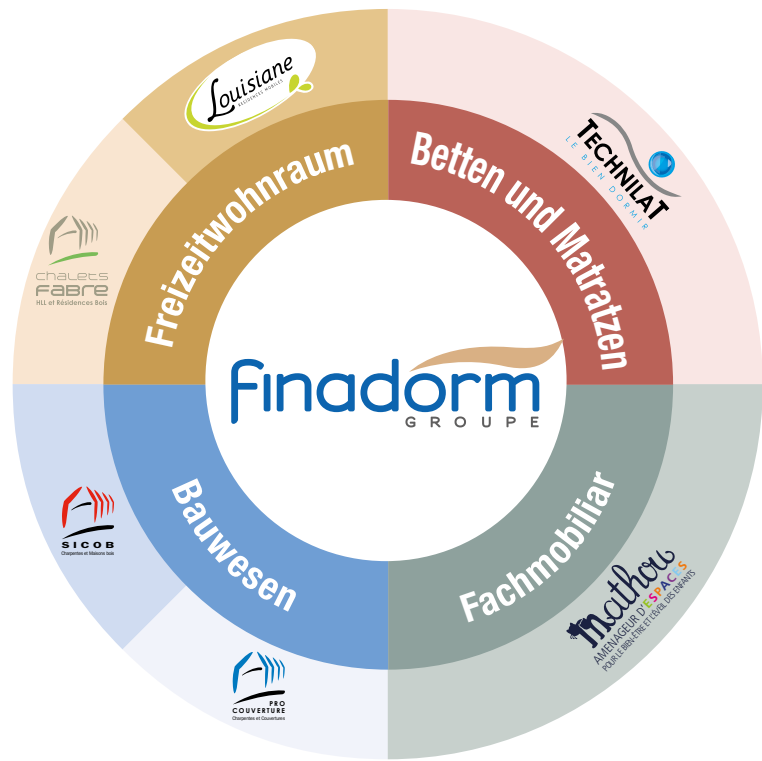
Louisiane
RÉSIDENCES MOBILES

Freizeitwohnraum

Betten und Matratzen

TECHNILAT
LE BIEN DORMIR

chalets
FABRE
HLL et Résidences Bois

Finadorm
GROUPE

SICOB
Charpentes et Maisons bois

Bauwesen

Fachmobiliar

Mathou
AMÉNAGEUR D'ESPACES
POUR LE BIEN-ÊTRE ET L'ÉVEIL DES ENFANTS

PRO
COUVERTURE
Charpentes et Couvertures